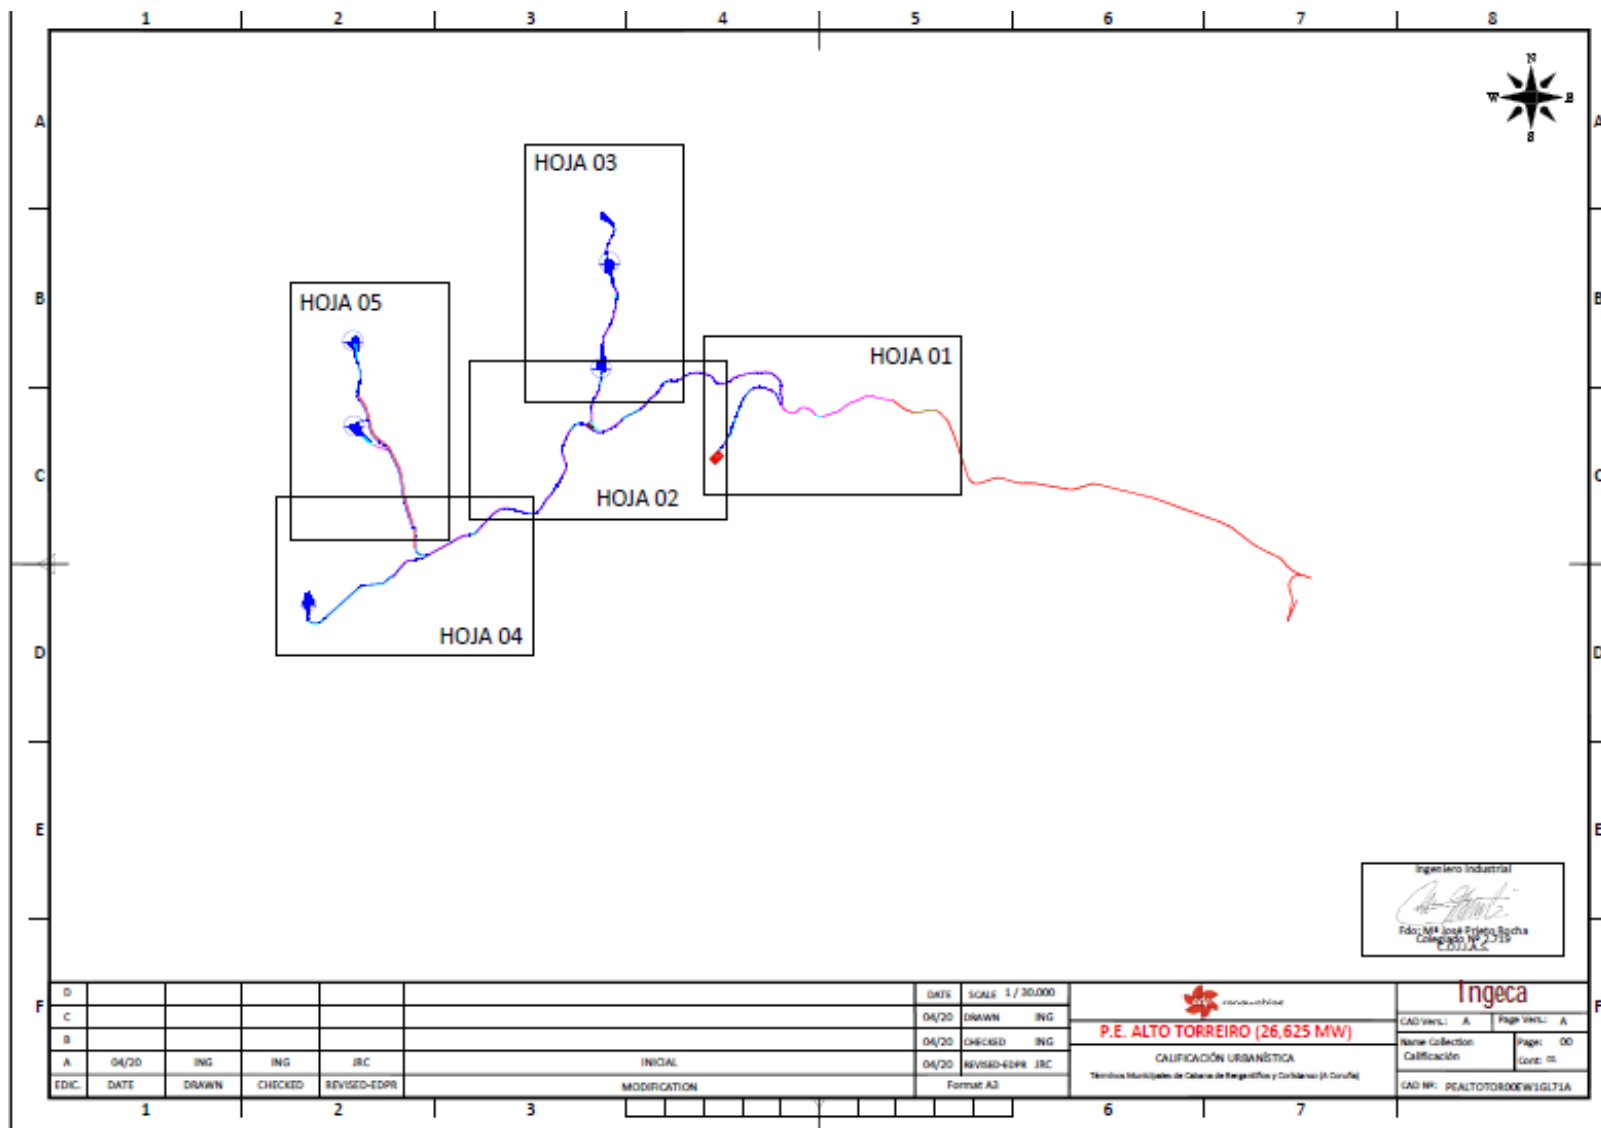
1 2 3 4 5 6 7 8

A B C D E F

N W E S

HOJA 03

HOJA 05

HOJA 01

HOJA 02

HOJA 04

Ingeniero Industrial
Fdo: Mª José Prieto Rocha
Colegiado Nº 2.719
C.O.I.I.A.C.

| D | | | | | | DATE | SCALE 1 / 30.000 |
|---|---|---|---|---|---|---|---|
| C | | | | | | 04/20 | DRAWN ING |
| B | | | | | | 04/20 | CHECKED ING |
| A | 04/20 | ING | ING | JRC | INICIAL | 04/20 | REVISED-EDPR JRC |
| EDIC. | DATE | DRAWN | CHECKED | REVISED-EDPR | MODIFICATION | Format A3 | |

renewables

P.E. ALTO TORREIRO (26,625 MW)

CALIFICACIÓN URBANÍSTICA

Términos Municipales de Cabana de Bergantiños y Coristanco (A Coruña)

Ingeca

CAD Vers.: A Page Vers.: A

Name Collection Calificación

Page: 00 Cont: 01

CAD Nº: PEALTOTOR00EW1GL71A

1 2 3 6 7